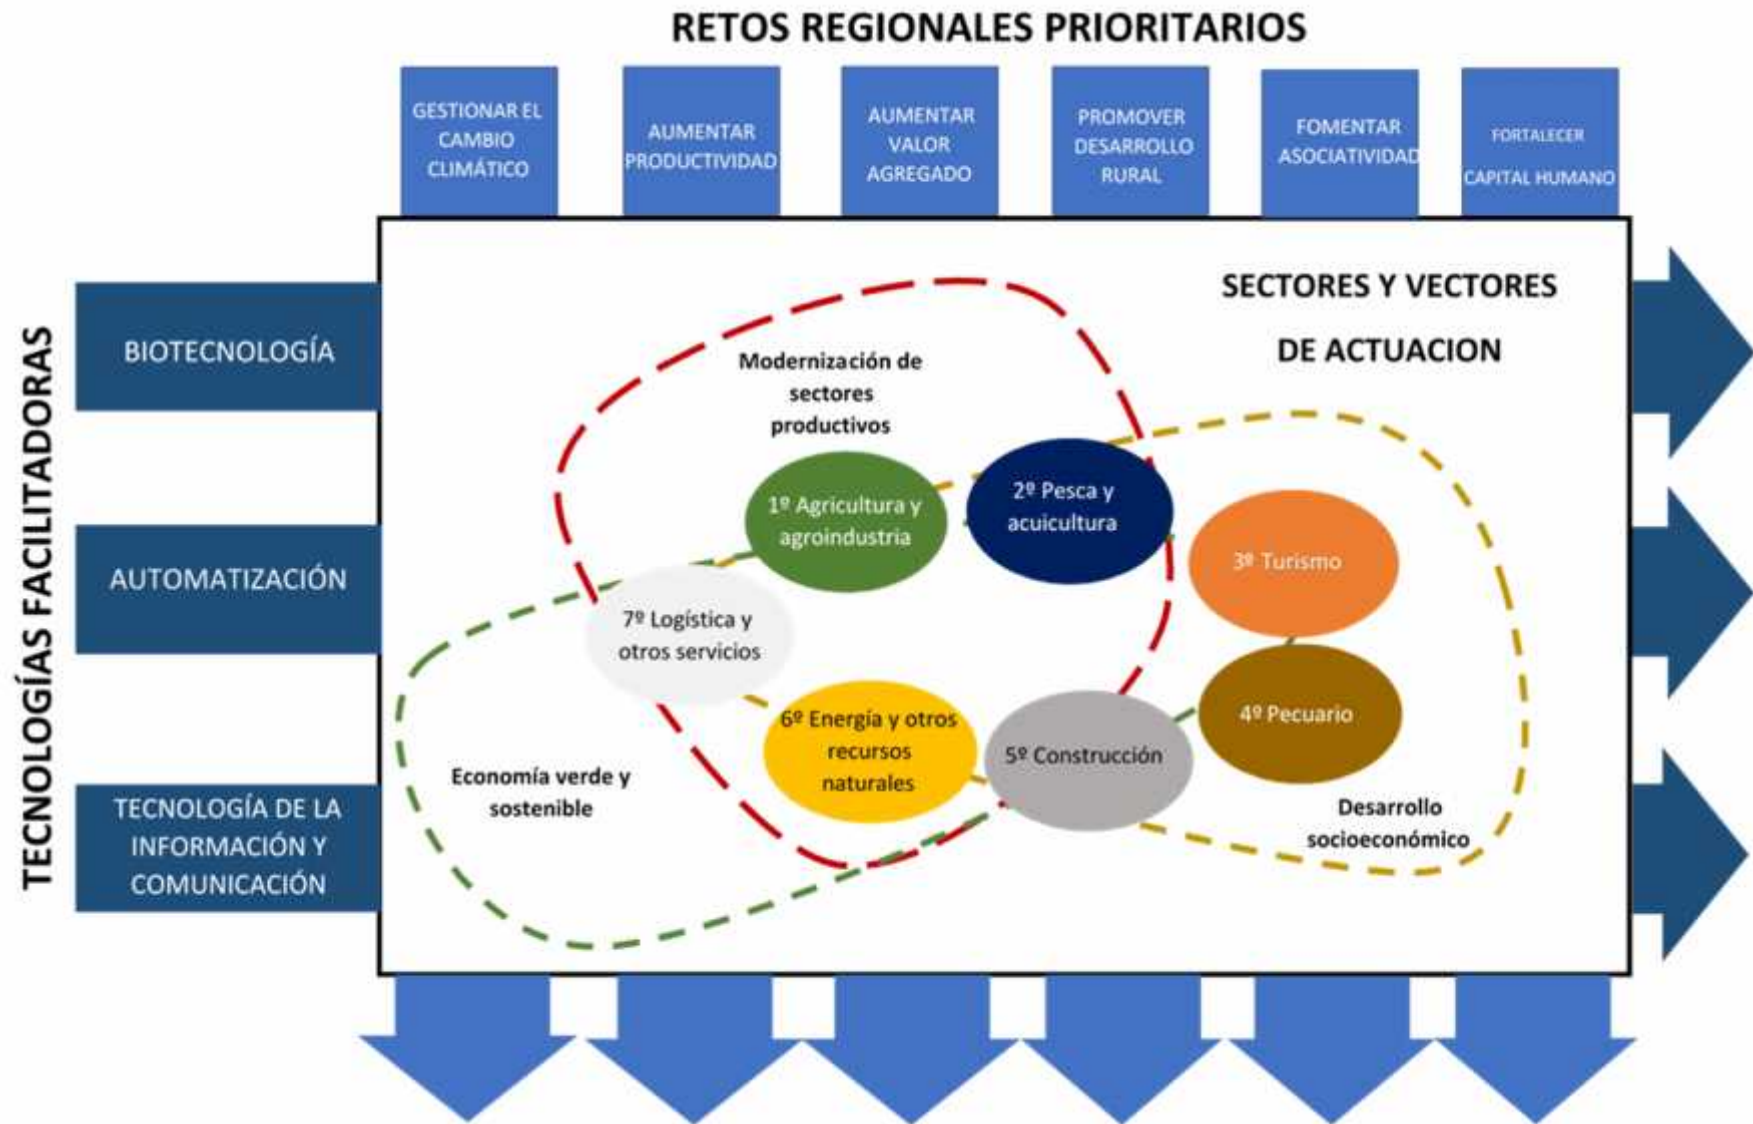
RETOS REGIONALES PRIORITARIOS

GESTIONAR EL CAMBIO CLIMÁTICO

AUMENTAR PRODUCTIVIDAD

AUMENTAR VALOR AGREGADO

PROMOVER DESARROLLO RURAL

FOMENTAR ASOCIATIVIDAD

FORTALECER CAPITAL HUMANO

TECNOLOGÍAS FACILITADORAS

BIOTECNOLOGÍA

AUTOMATIZACIÓN

TECNOLOGÍA DE LA INFORMACIÓN Y COMUNICACIÓN

SECTORES Y VECTORES DE ACTUACION

Modernización de sectores productivos

1º Agricultura y agroindustria

2º Pesca y acuicultura

3º Turismo

4º Pecuario

5º Construcción

6º Energía y otros recursos naturales

7º Logística y otros servicios

Economía verde y sostenible

Desarrollo socioeconómico